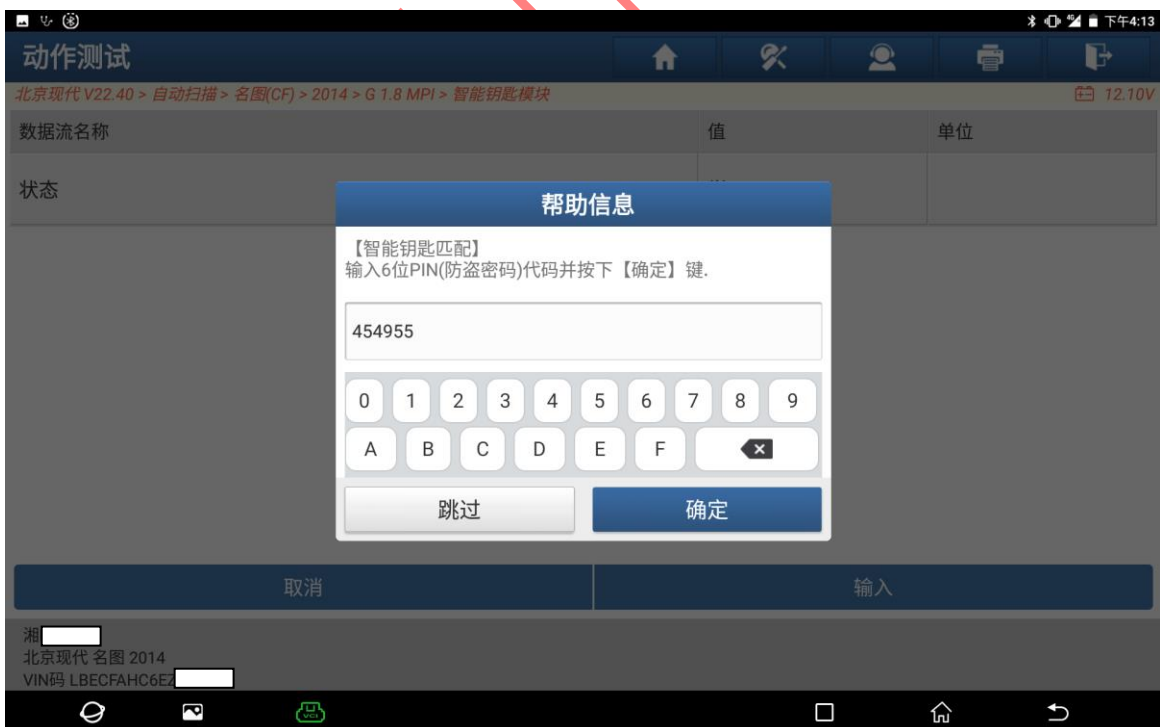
下午4:13

动作测试

北京现代 V22.40 > 自动扫描 > 名图(CF) > 2014 > G 1.8 MPI > 智能钥匙模块

12.10V

| 数据流名称 | 值 | 单位 |
|---|---|---|
| 状态 | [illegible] | |

帮助信息

【智能钥匙匹配】
输入6位PIN(防盗密码)代码并按下【确定】键.

454955

0 1 2 3 4 5 6 7 8 9
A B C D E F

跳过 确定

取消 输入

湘
北京现代 名图 2014
VIN码 LBECFAHC6E